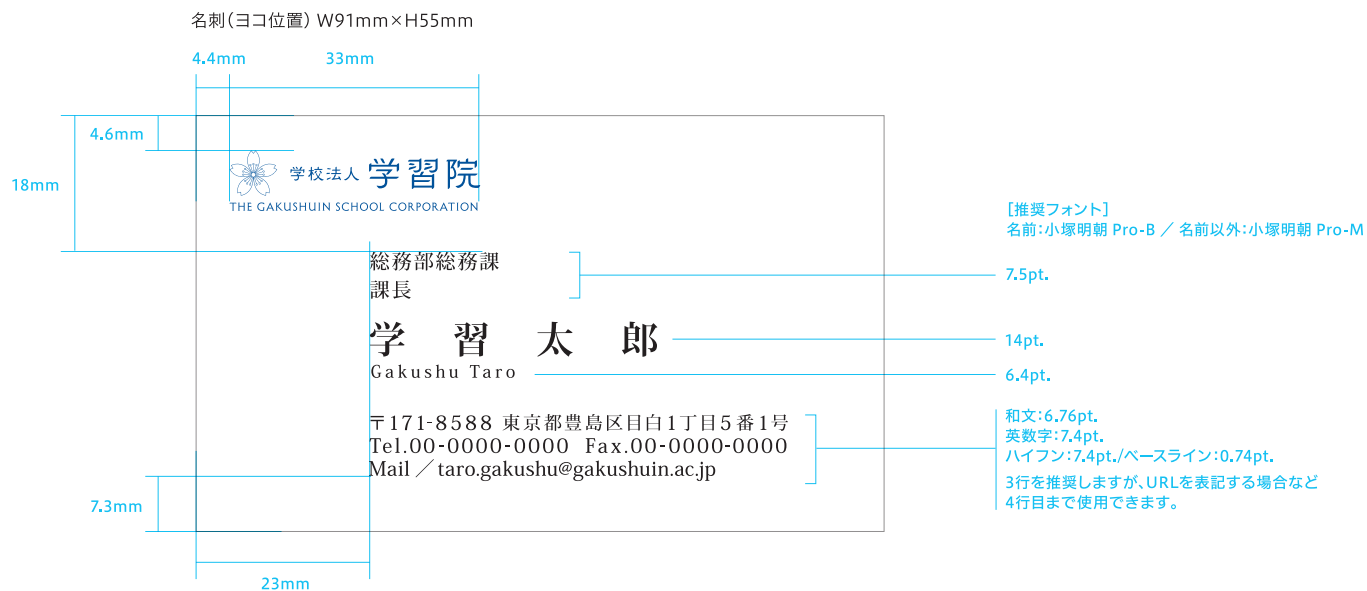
名刺(ヨコ位置) W91mm×H55mm

4.4mm
33mm
4.6mm
18mm

学校法人 学習院
THE GAKUSHUIN SCHOOL CORPORATION

総務部総務課
課長

学 習 太 郎
Gakushu Taro

〒171-8588 東京都豊島区目白1丁目5番1号
Tel.00-0000-0000 Fax.00-0000-0000
Mail ／ taro.gakushu@gakushuin.ac.jp

7.3mm
23mm

[推奨フォント]
名前:小塚明朝 Pro-B ／ 名前以外:小塚明朝 Pro-M

7.5pt.
14pt.
6.4pt.

和文:6.76pt.
英数字:7.4pt.
ハイフン:7.4pt./ベースライン:0.74pt.
3行を推奨しますが、URLを表記する場合など
4行目まで使用できます。